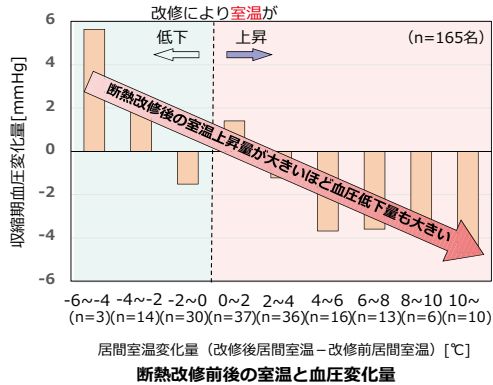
改修により室温が

低下

上昇

(n=165名)

断熱改修後の室温上昇量が大きいほど血圧低下量も大きい

収縮期血圧変化量[mmHg]

6
4
2
0
-2
-4
-6

-6~-4 (n=3)
-4~-2 (n=14)
-2~0 (n=30)
0~2 (n=37)
2~4 (n=36)
4~6 (n=16)
6~8 (n=13)
8~10 (n=6)
10~ (n=10)

居間室温変化量（改修後居間室温－改修前居間室温）[℃]

断熱改修前後の室温と血圧変化量